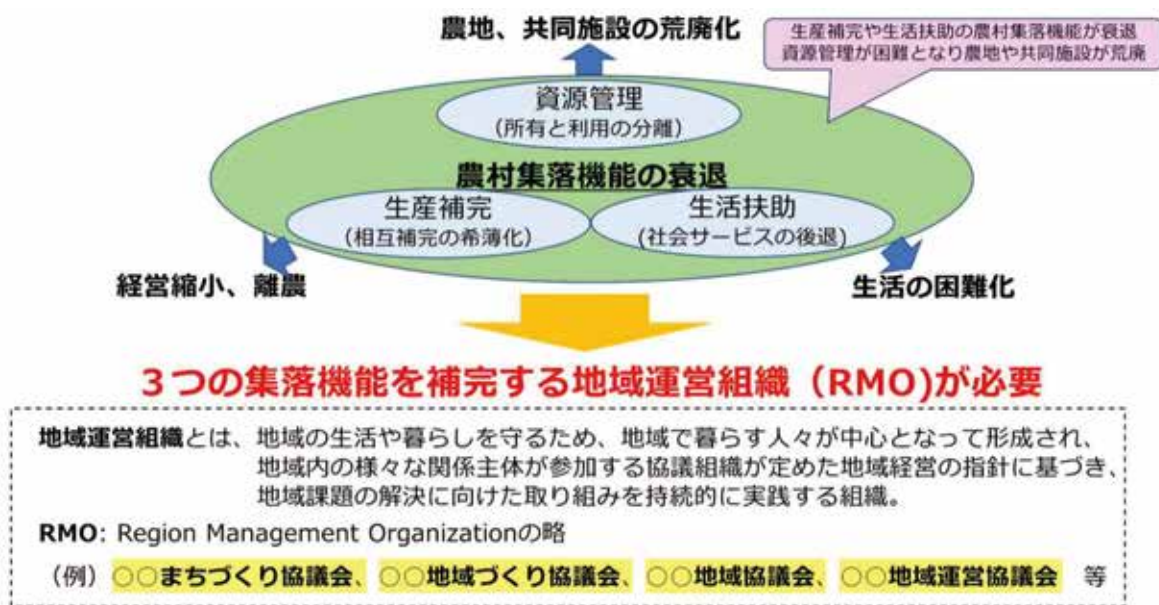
農地、共同施設の荒廃化

生産補完や生活扶助の農村集落機能が衰退
資源管理が困難となり農地や共同施設が荒廃

資源管理
（所有と利用の分離）

農村集落機能の衰退

生産補完
（相互補完の希薄化）

生活扶助
（社会サービスの後退）

経営縮小、離農

生活の困難化

３つの集落機能を補完する地域運営組織（RMO)が必要

地域運営組織とは、地域の生活や暮らしを守るため、地域で暮らす人々が中心となって形成され、地域内の様々な関係主体が参加する協議組織が定めた地域経営の指針に基づき、地域課題の解決に向けた取り組みを持続的に実践する組織。

RMO: Region Management Organizationの略

（例）○○まちづくり協議会、○○地域づくり協議会、○○地域協議会、○○地域運営協議会　等